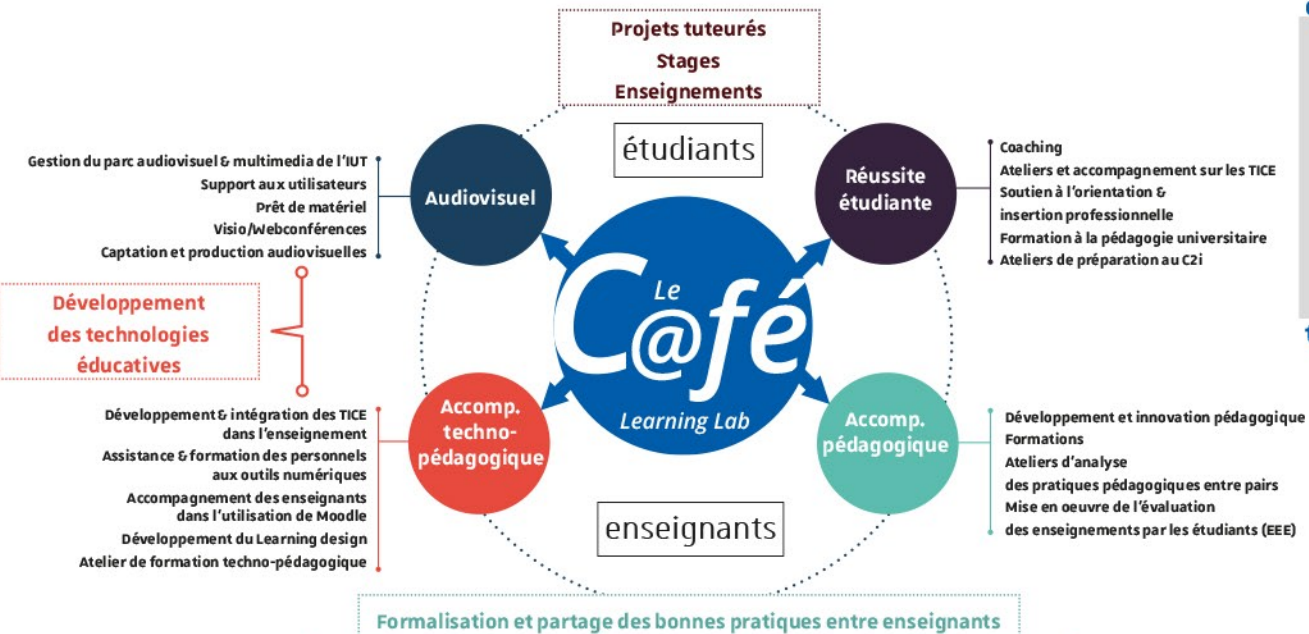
Projets tuteurés
Stages
Enseignements

étudiants

Gestion du parc audiovisuel & multimedia de l'IUT
Support aux utilisateurs
Prêt de matériel
Visio/Webconférences
Captation et production audiovisuelles

Audiovisuel

Réussite étudiante

Coaching
Ateliers et accompagnement sur les TICE
Soutien à l'orientation & insertion professionnelle
Formation à la pédagogie universitaire
Ateliers de préparation au C2i

Développement des technologies éducatives

Le C@fé Learning Lab

Développement & intégration des TICE dans l'enseignement
Assistance & formation des personnels aux outils numériques
Accompagnement des enseignants dans l'utilisation de Moodle
Développement du Learning design
Atelier de formation techno-pédagogique

Accomp. techno-pédagogique

Accomp. pédagogique

Développement et innovation pédagogique
Formations
Ateliers d'analyse des pratiques pédagogiques entre pairs
Mise en oeuvre de l'évaluation des enseignements par les étudiants (EEE)

enseignants

Formalisation et partage des bonnes pratiques entre enseignants